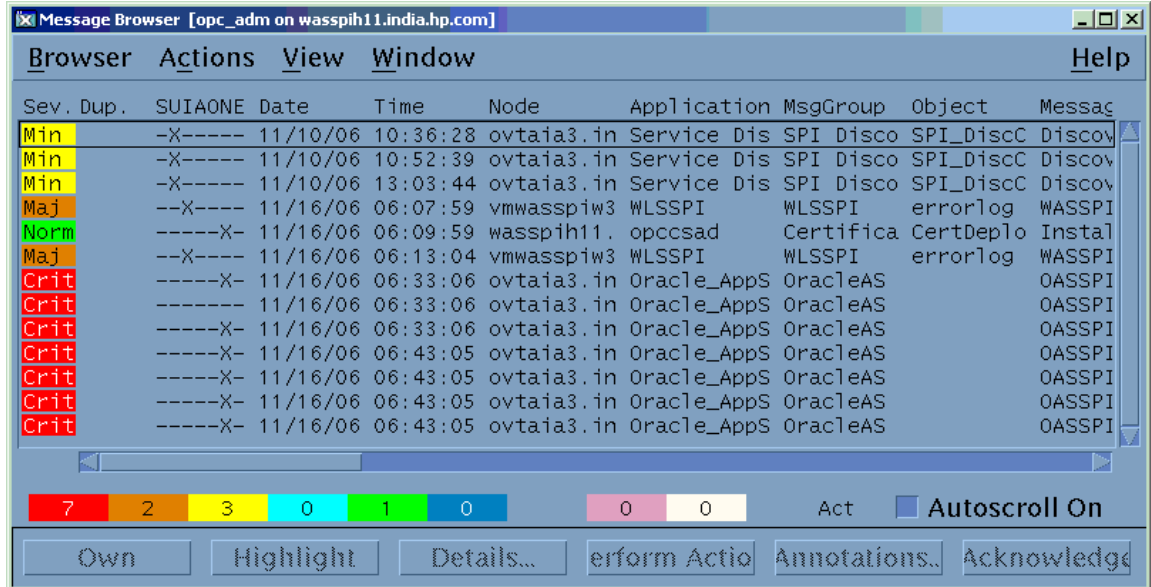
Message Browser [opc_adm on wasspih11.india.hp.com]

Browser Actions View Window Help

| Sev. | Dup. | SUIAONE | Date | Time | Node | Application | MsgGroup | Object | Messag |
|---|---|---|---|---|---|---|---|---|---|
| Min | | -X----- | 11/10/06 | 10:36:28 | ovtaia3.in | Service Dis | SPI Disco | SPI_DiscC | Discov |
| Min | | -X----- | 11/10/06 | 10:52:39 | ovtaia3.in | Service Dis | SPI Disco | SPI_DiscC | Discov |
| Min | | -X----- | 11/10/06 | 13:03:44 | ovtaia3.in | Service Dis | SPI Disco | SPI_DiscC | Discov |
| Maj | | --X---- | 11/16/06 | 06:07:59 | vmwasspiw3 | WLSSPI | WLSSPI | errorlog | WASSPI |
| Norm | | -----X- | 11/16/06 | 06:09:59 | wasspih11. | opccsad | Certifica | CertDeplo | Instal |
| Maj | | --X---- | 11/16/06 | 06:13:04 | vmwasspiw3 | WLSSPI | WLSSPI | errorlog | WASSPI |
| Crit | | -----X- | 11/16/06 | 06:33:06 | ovtaia3.in | Oracle_AppS | OracleAS | | OASSPI |
| Crit | | ------- | 11/16/06 | 06:33:06 | ovtaia3.in | Oracle_AppS | OracleAS | | OASSPI |
| Crit | | -----X- | 11/16/06 | 06:33:06 | ovtaia3.in | Oracle_AppS | OracleAS | | OASSPI |
| Crit | | -----X- | 11/16/06 | 06:43:05 | ovtaia3.in | Oracle_AppS | OracleAS | | OASSPI |
| Crit | | -----X- | 11/16/06 | 06:43:05 | ovtaia3.in | Oracle_AppS | OracleAS | | OASSPI |
| Crit | | -----X- | 11/16/06 | 06:43:05 | ovtaia3.in | Oracle_AppS | OracleAS | | OASSPI |
| Crit | | -----X- | 11/16/06 | 06:43:05 | ovtaia3.in | Oracle_AppS | OracleAS | | OASSPI |

7 2 3 0 1 0 0 0 Act Autoscroll On

Own Highlight Details... erform Actio Annotations.. Acknowledge